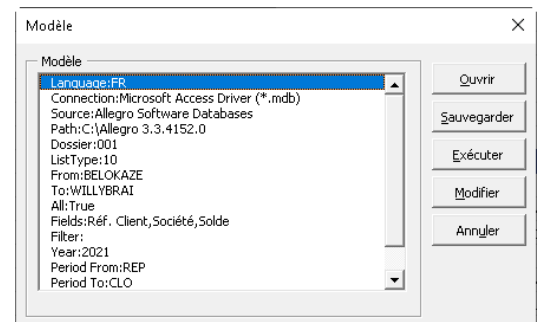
Modèle

Modèle

Language:FR
Connection:Microsoft Access Driver (*.mdb)
Source:Allegro Software Databases
Path:C:\Allegro 3.3.4152.0
Dossier:001
ListType:10
From:BELOKAZE
To:WILLYBRAI
All:True
Fields:Réf. Client,Société,Solde
Filter:
Year:2021
Period From:REP
Period To:CLO

Ouvrir
Sauvegarder
Exécuter
Modifier
Annuler